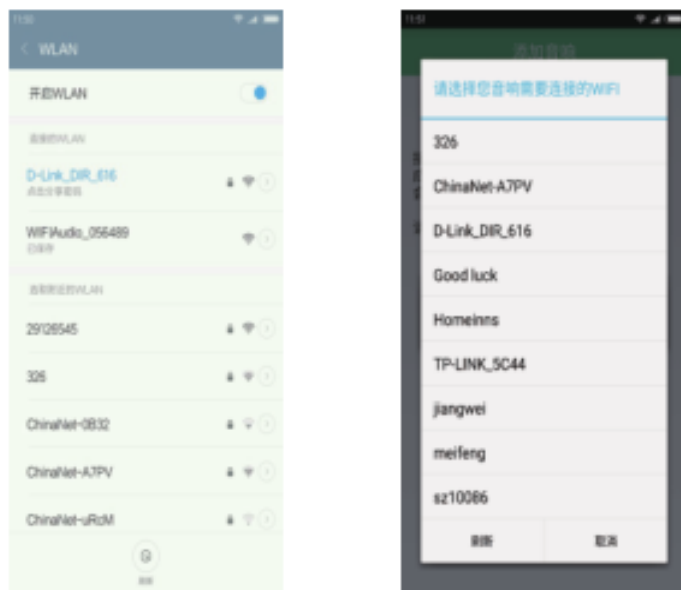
11:50

< WLAN

开启WLAN

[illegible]

D-Link_DIR_616
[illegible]

WIFIAudio_056489
已保存

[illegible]

29126545

326

ChinaNet-0B32

ChinaNet-A7PV

ChinaNet-uRcM

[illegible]

11:51

添加音箱

请选择您音响需要连接的WIFI

326

ChinaNet-A7PV

D-Link_DIR_616

Good luck

Homeinns

TP-LINK_5C44

jiangwei

meifeng

sz10086

刷新

取消